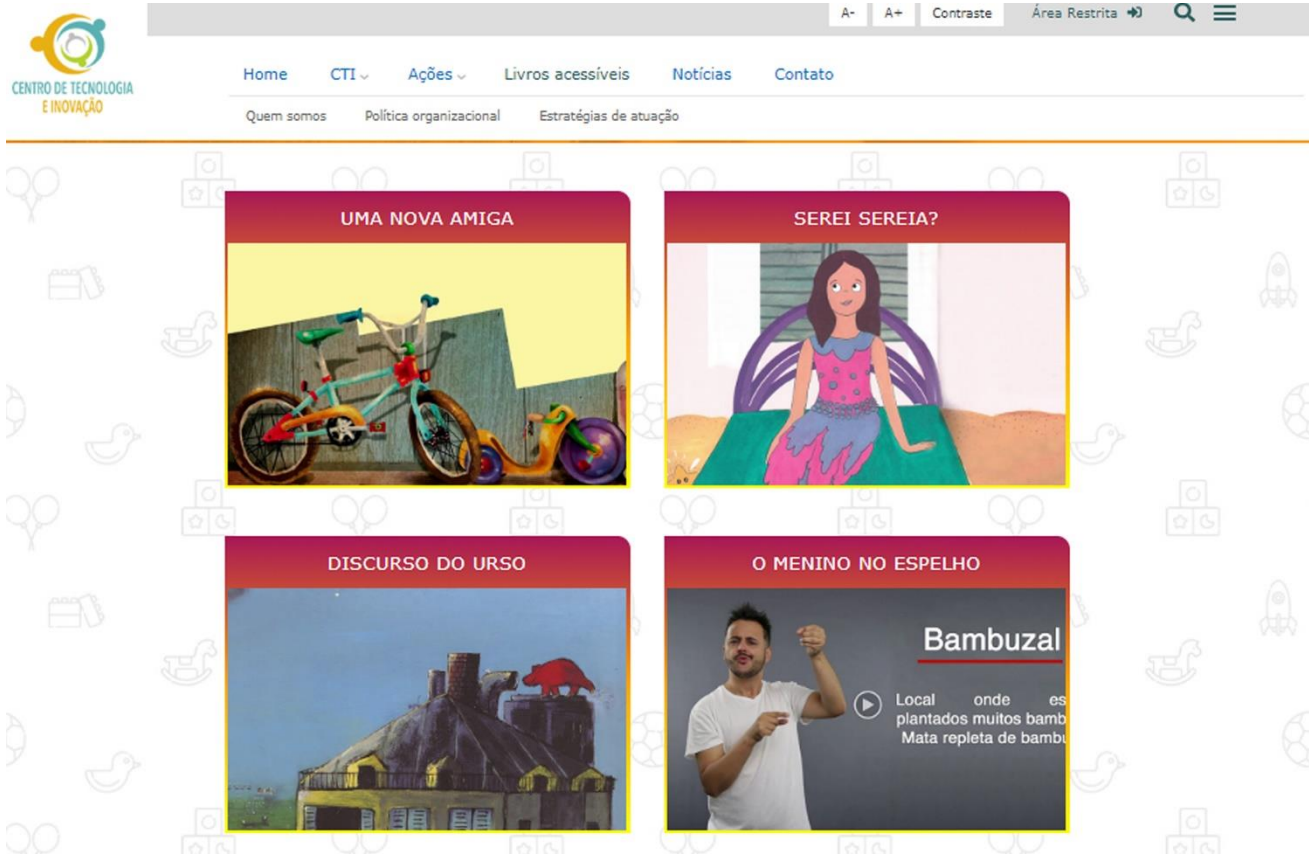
CENTRO DE TECNOLOGIA E INOVAÇÃO

A- A+ Contraste Área Restrita

Home CTI Ações Livros acessíveis Notícias Contato

Quem somos Política organizacional Estratégias de atuação

UMA NOVA AMIGA

SEREI SEREIA?

DISCURSO DO URSO

O MENINO NO ESPELHO

Bambuzal

Local onde es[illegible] plantados muitos bamb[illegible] Mata repleta de bambu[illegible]